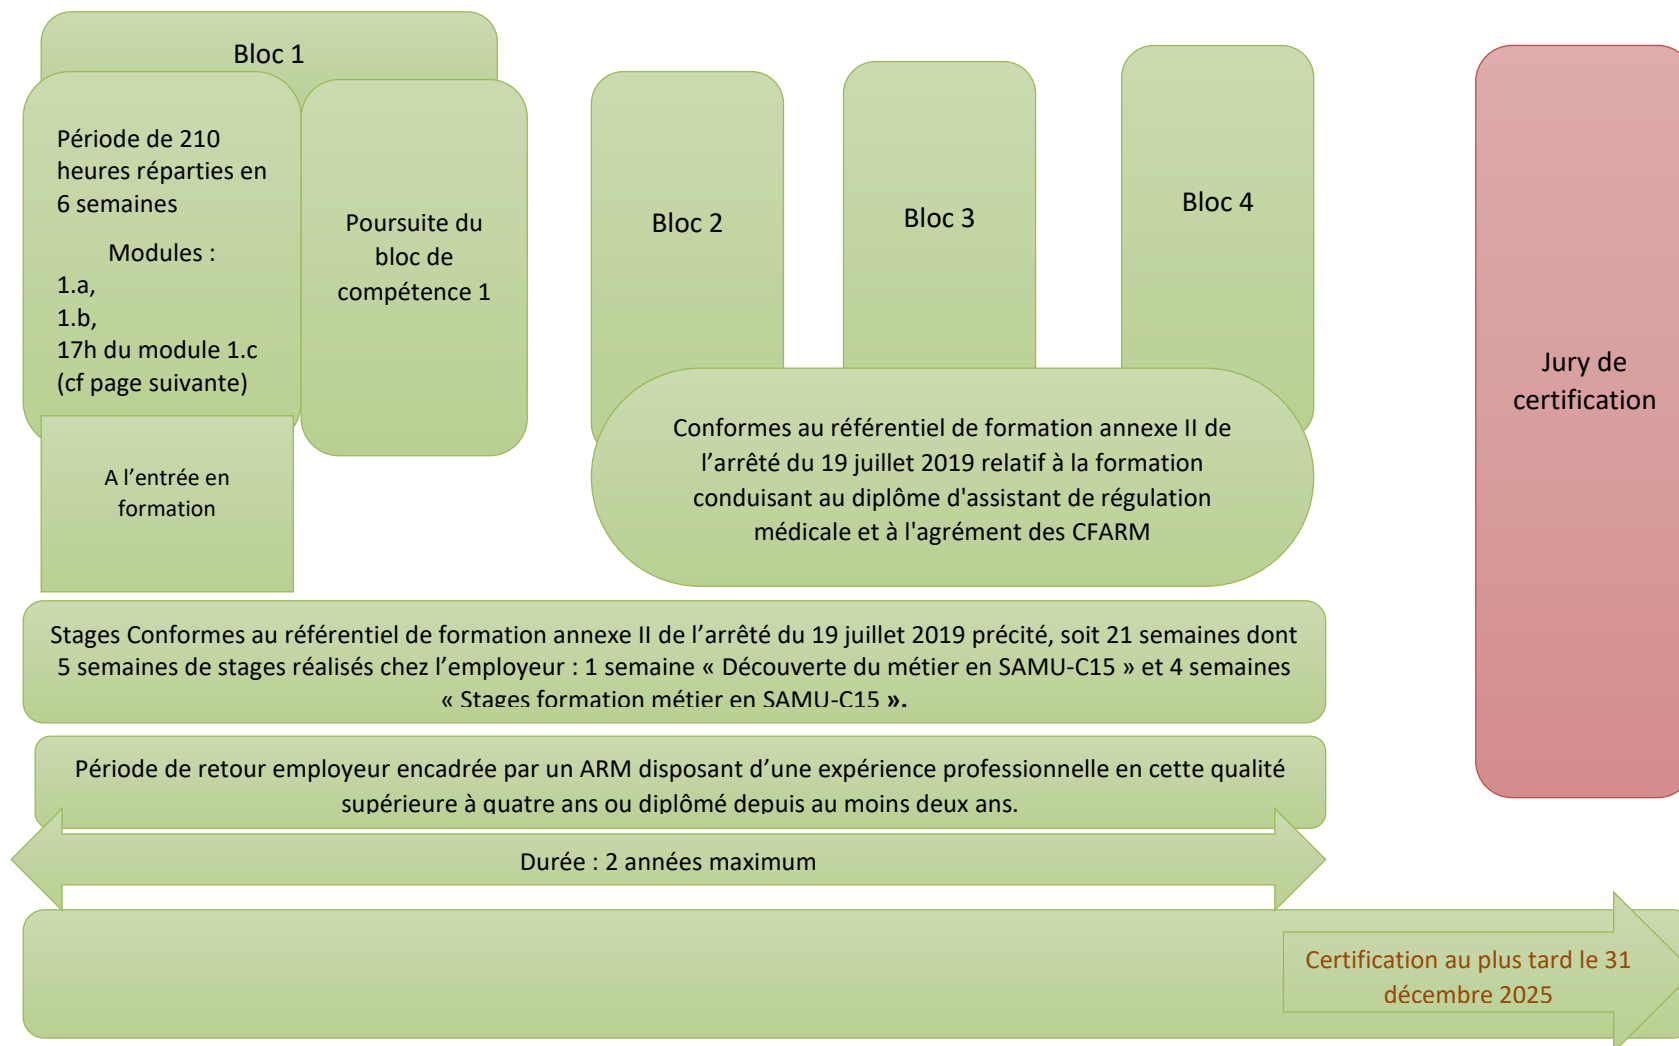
Bloc 1

Période de 210 heures réparties en 6 semaines

Modules :
1.a,
1.b,
17h du module 1.c
(cf page suivante)

Poursuite du bloc de compétence 1

A l'entrée en formation

Bloc 2

Bloc 3

Bloc 4

Jury de certification

Conformes au référentiel de formation annexe II de l'arrêté du 19 juillet 2019 relatif à la formation conduisant au diplôme d'assistant de régulation médicale et à l'agrément des CFARM

Stages Conformes au référentiel de formation annexe II de l'arrêté du 19 juillet 2019 précité, soit 21 semaines dont 5 semaines de stages réalisés chez l'employeur : 1 semaine « Découverte du métier en SAMU-C15 » et 4 semaines « Stages formation métier en SAMU-C15 ».

Période de retour employeur encadrée par un ARM disposant d'une expérience professionnelle en cette qualité supérieure à quatre ans ou diplômé depuis au moins deux ans.

Durée : 2 années maximum

Certification au plus tard le 31 décembre 2025